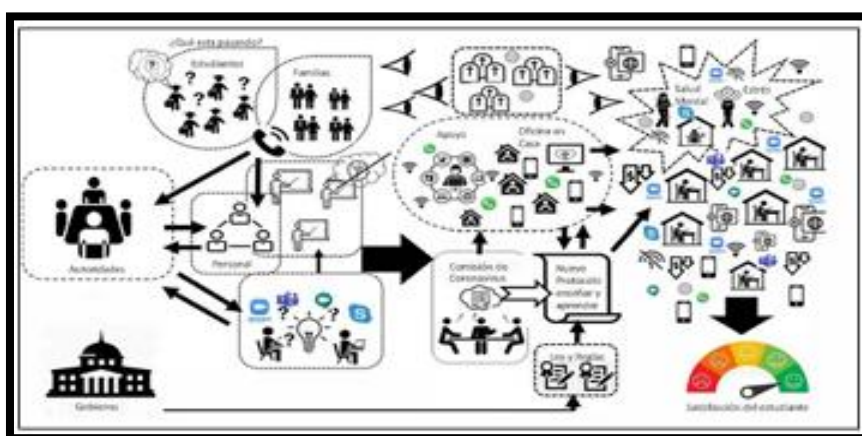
¿Qué está pasando?

Estudiantes

Familias

Autoridades

Personal

Gobierno

Apoyo

Oficina en Casa

Salud Mental

Estrés

Comisión de Coronavirus

Nuevo Protocolo enseñar y aprender

Ley y Reglas

Satisfacción del estudiante